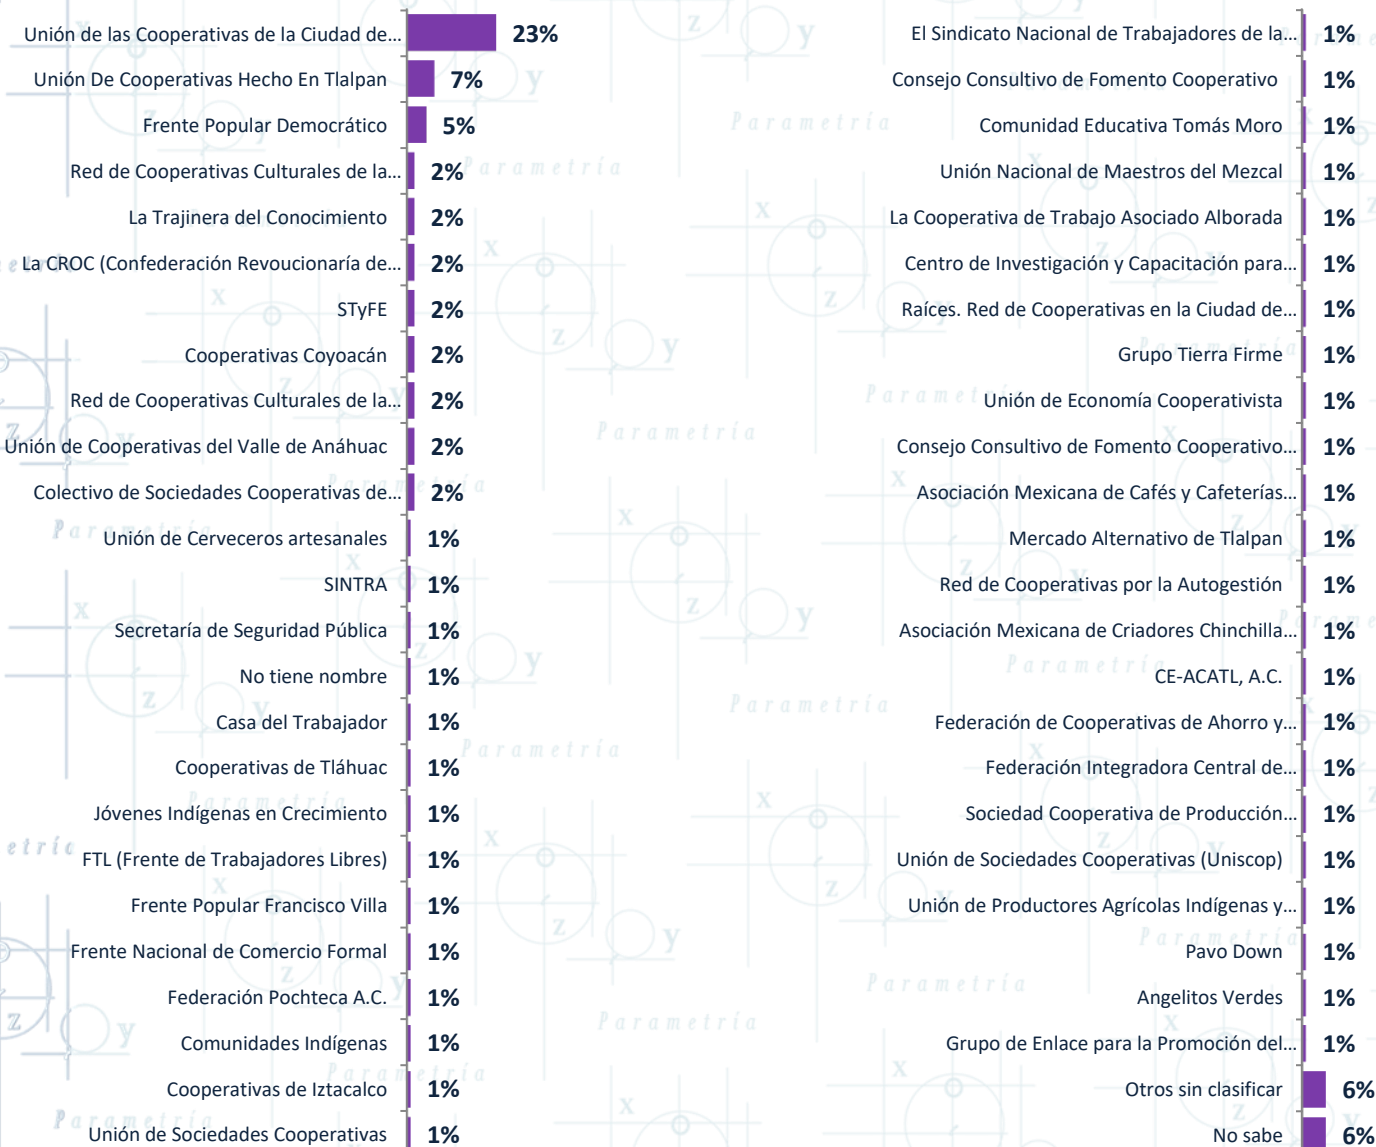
| Organización | % |
|---|---|
| Unión de las Cooperativas de la Ciudad de... | 23% |
| Unión De Cooperativas Hecho En Tlalpan | 7% |
| Frente Popular Democrático | 5% |
| Red de Cooperativas Culturales de la... | 2% |
| La Trajinera del Conocimiento | 2% |
| La CROC (Confederación Revoucionaría de... | 2% |
| STyFE | 2% |
| Cooperativas Coyoacán | 2% |
| Red de Cooperativas Culturales de la... | 2% |
| Unión de Cooperativas del Valle de Anáhuac | 2% |
| Colectivo de Sociedades Cooperativas de... | 2% |
| Unión de Cerveceros artesanales | 1% |
| SINTRA | 1% |
| Secretaría de Seguridad Pública | 1% |
| No tiene nombre | 1% |
| Casa del Trabajador | 1% |
| Cooperativas de Tláhuac | 1% |
| Jóvenes Indígenas en Crecimiento | 1% |
| FTL (Frente de Trabajadores Libres) | 1% |
| Frente Popular Francisco Villa | 1% |
| Frente Nacional de Comercio Formal | 1% |
| Federación Pochteca A.C. | 1% |
| Comunidades Indígenas | 1% |
| Cooperativas de Iztacalco | 1% |
| Unión de Sociedades Cooperativas | 1% |

| Organización | % |
|---|---|
| El Sindicato Nacional de Trabajadores de la... | 1% |
| Consejo Consultivo de Fomento Cooperativo | 1% |
| Comunidad Educativa Tomás Moro | 1% |
| Unión Nacional de Maestros del Mezcal | 1% |
| La Cooperativa de Trabajo Asociado Alborada | 1% |
| Centro de Investigación y Capacitación para... | 1% |
| Raíces. Red de Cooperativas en la Ciudad de... | 1% |
| Grupo Tierra Firme | 1% |
| Unión de Economía Cooperativista | 1% |
| Consejo Consultivo de Fomento Cooperativo... | 1% |
| Asociación Mexicana de Cafés y Cafeterías... | 1% |
| Mercado Alternativo de Tlalpan | 1% |
| Red de Cooperativas por la Autogestión | 1% |
| Asociación Mexicana de Criadores Chinchilla... | 1% |
| CE-ACATL, A.C. | 1% |
| Federación de Cooperativas de Ahorro y... | 1% |
| Federación Integradora Central de... | 1% |
| Sociedad Cooperativa de Producción... | 1% |
| Unión de Sociedades Cooperativas (Uniscop) | 1% |
| Unión de Productores Agrícolas Indígenas y... | 1% |
| Pavo Down | 1% |
| Angelitos Verdes | 1% |
| Grupo de Enlace para la Promoción del... | 1% |
| Otros sin clasificar | 6% |
| No sabe | 6% |

Parametría